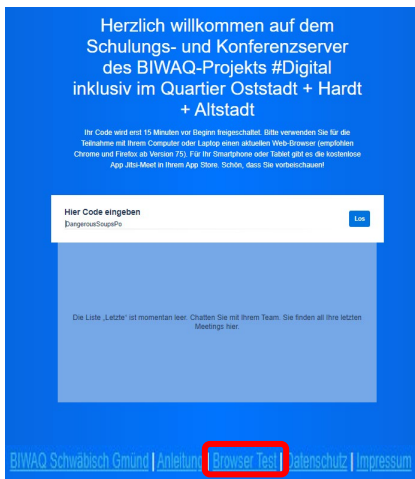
Herzlich willkommen auf dem Schulungs- und Konferenzserver des BIWAQ-Projekts #Digital inklusiv im Quartier Oststadt + Hardt + Altstadt

Ihr Code wird erst 15 Minuten vor Beginn freigeschaltet. Bitte verwenden Sie für die Teilnahme mit Ihrem Computer oder Laptop einen aktuellen Web-Browser (empfohlen Chrome und Firefox ab Version 75). Für Ihr Smartphone oder Tablet gibt es die kostenlose App Jitsi-Meet in Ihrem App Store. Schön, dass Sie vorbeischauen!

Hier Code eingeben

DangerousSoupsPo

Los

Die Liste „Letzte" ist momentan leer. Chatten Sie mit Ihrem Team. Sie finden all Ihre letzten Meetings hier.

BIWAQ Schwäbisch Gmünd | Anleitung | Browser Test | Datenschutz | Impressum